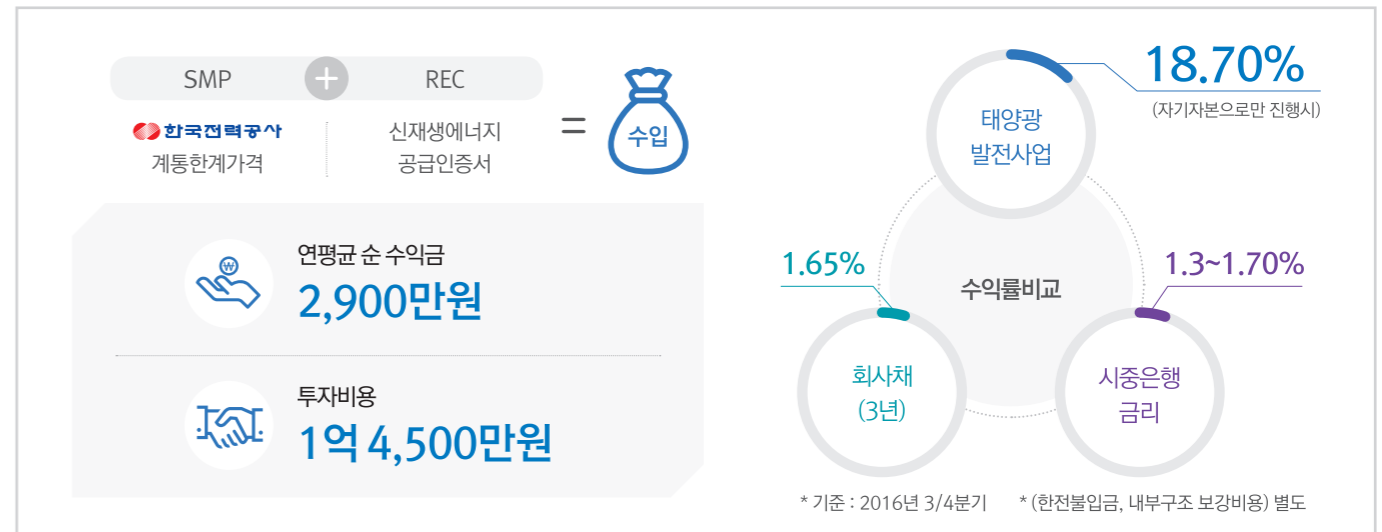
SMP + REC

한국전력공사
계통한계가격

신재생에너지
공급인증서

=

수입

연평균 순 수익금
2,900만원

투자비용
1억 4,500만원

18.70%
(자기자본으로만 진행시)

태양광
발전사업

1.65%

수익률비교

1.3~1.70%

회사채
(3년)

시중은행
금리

* 기준 : 2016년 3/4분기 * (한전불입금, 내부구조 보강비용) 별도